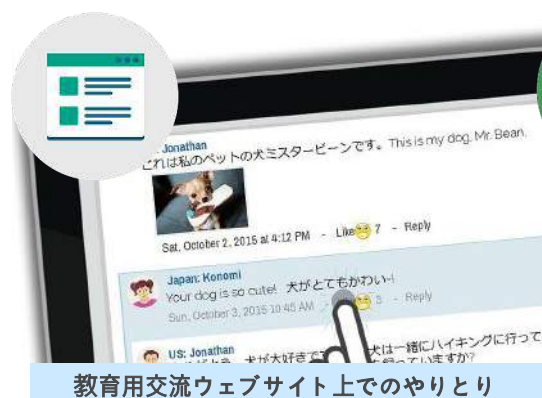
Jonathan
これは私のペットの犬ミスタービーンです。This is my dog, Mr. Bean.

Sat, October 2, 2015 at 4:12 PM - Like 7 - Reply

Japan: Konomi
Your dog is so cute! 犬がとてもかわいい!
Sun, October 3, 2015 10:45 AM - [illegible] 3 - Reply

US: Jonathan
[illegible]犬が大好き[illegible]犬は一緒にハイキングに行って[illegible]
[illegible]っていますか?

教育用交流ウェブサイト上でのやりとり